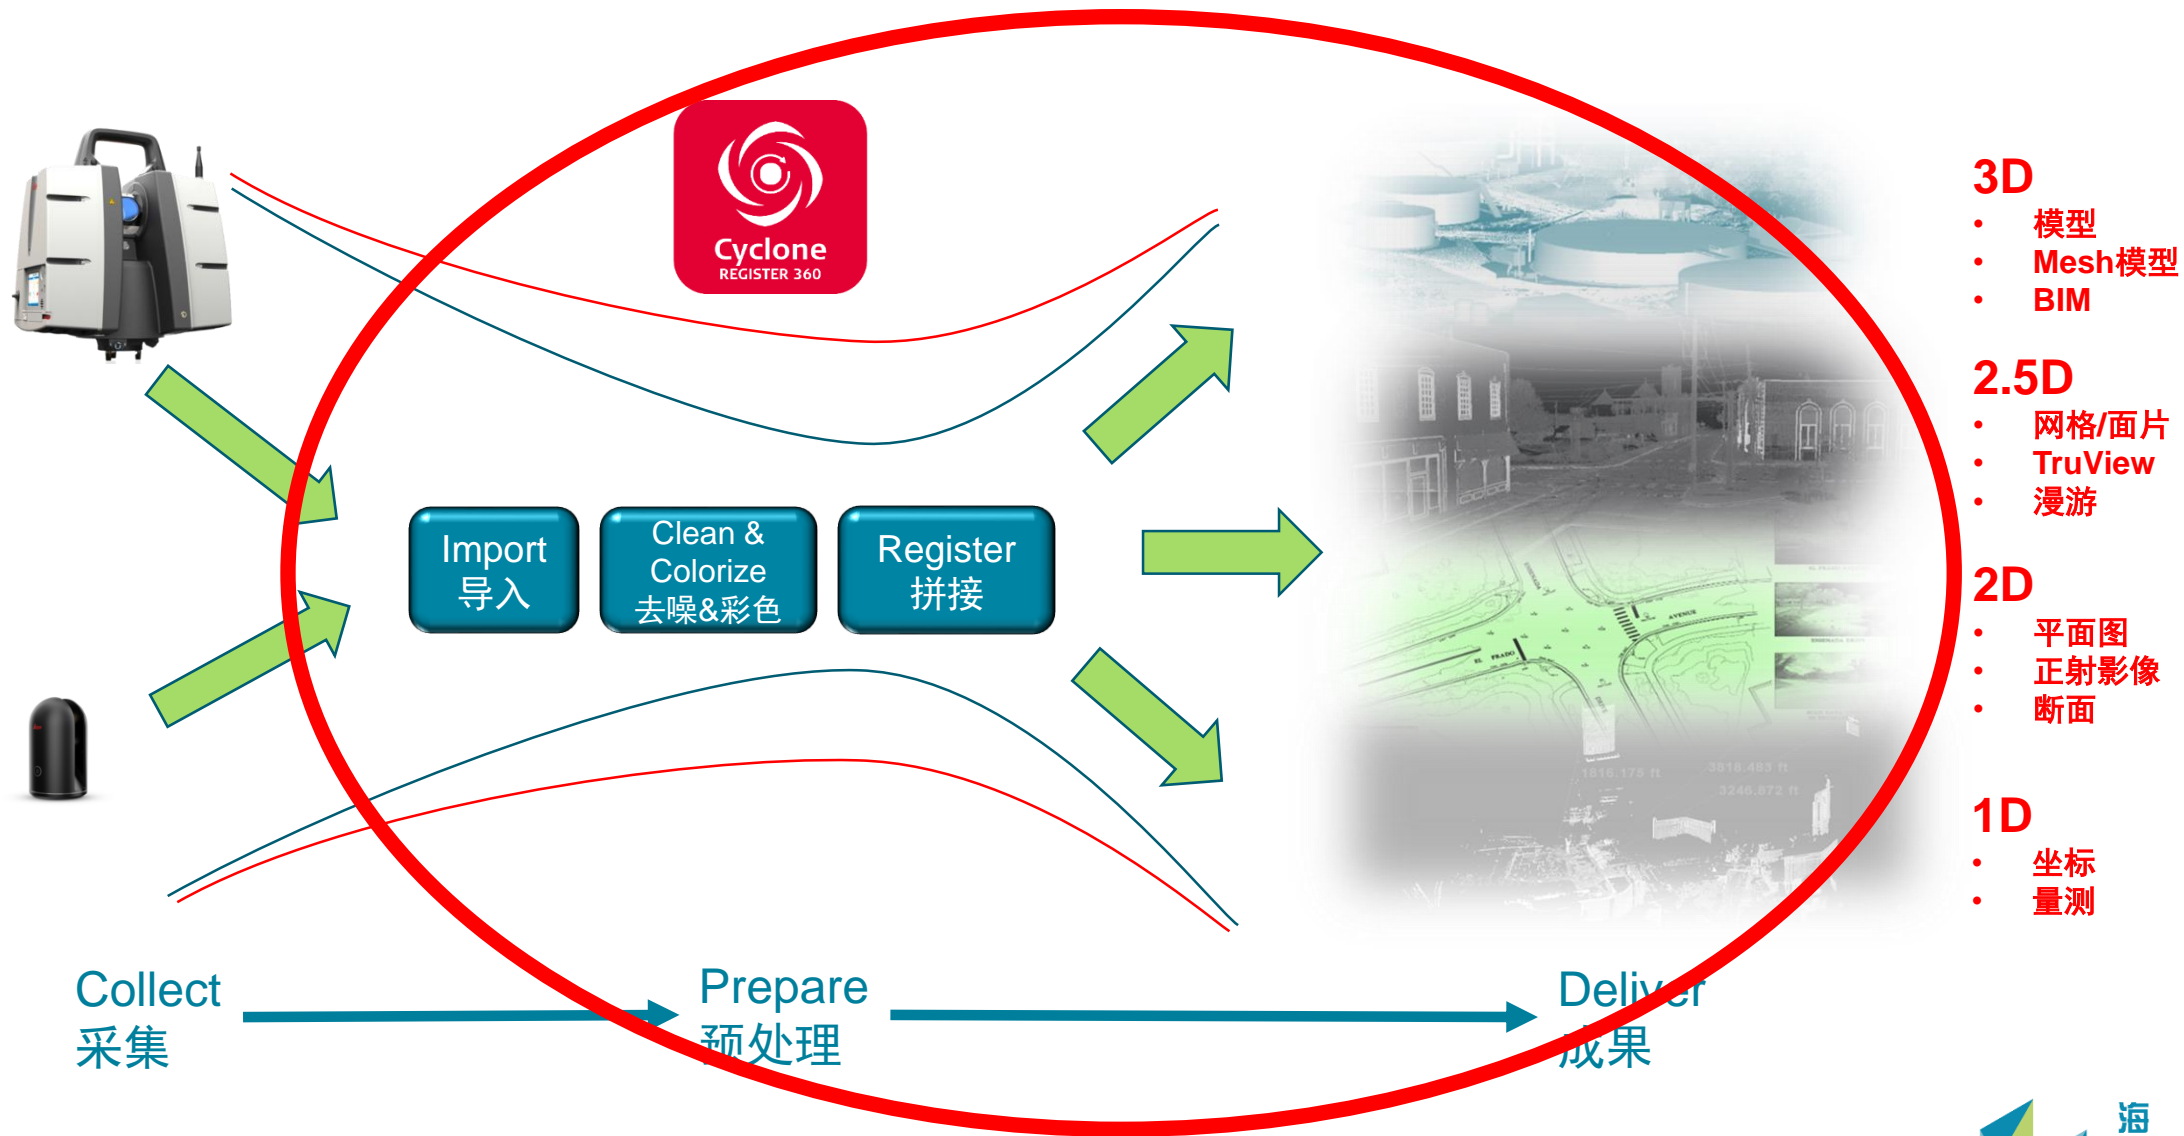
Cyclone
REGISTER 360

Import
导入

Clean &
Colorize
去噪&彩色

Register
拼接

3D
• 模型
• Mesh模型
• BIM

2.5D
• 网格/面片
• TruView
• 漫游

2D
• 平面图
• 正射影像
• 断面

1D
• 坐标
• 量测

Collect
采集

Prepare
预处理

Deliver
成果

海